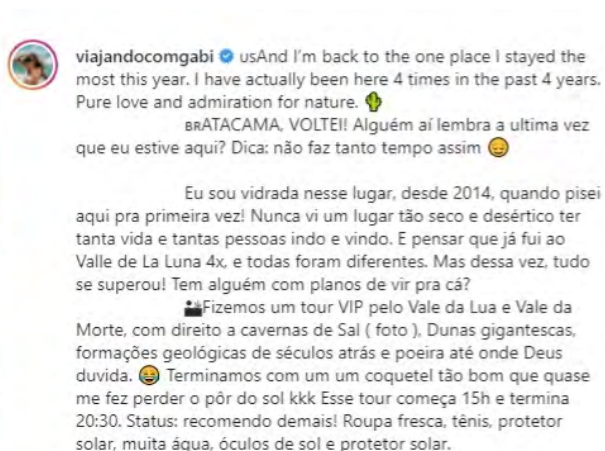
viajandocomgabi usAnd I'm back to the one place I stayed the most this year. I have actually been here 4 times in the past 4 years. Pure love and admiration for nature. 🌵

BRATACAMA, VOLTEI! Alguém aí lembra a ultima vez que eu estive aqui? Dica: não faz tanto tempo assim 😅

Eu sou vidrada nesse lugar, desde 2014, quando pisei aqui pra primeira vez! Nunca vi um lugar tão seco e desértico ter tanta vida e tantas pessoas indo e vindo. E pensar que já fui ao Valle de La Luna 4x, e todas foram diferentes. Mas dessa vez, tudo se superou! Tem alguém com planos de vir pra cá?

🎥Fizemos um tour VIP pelo Vale da Lua e Vale da Morte, com direito a cavernas de Sal ( foto ), Dunas gigantescas, formações geológicas de séculos atrás e poeira até onde Deus duvida. 😂 Terminamos com um um coquetel tão bom que quase me fez perder o pôr do sol kkk Esse tour começa 15h e termina 20:30. Status: recomendo demais! Roupa fresca, tênis, protetor solar, muita água, óculos de sol e protetor solar.